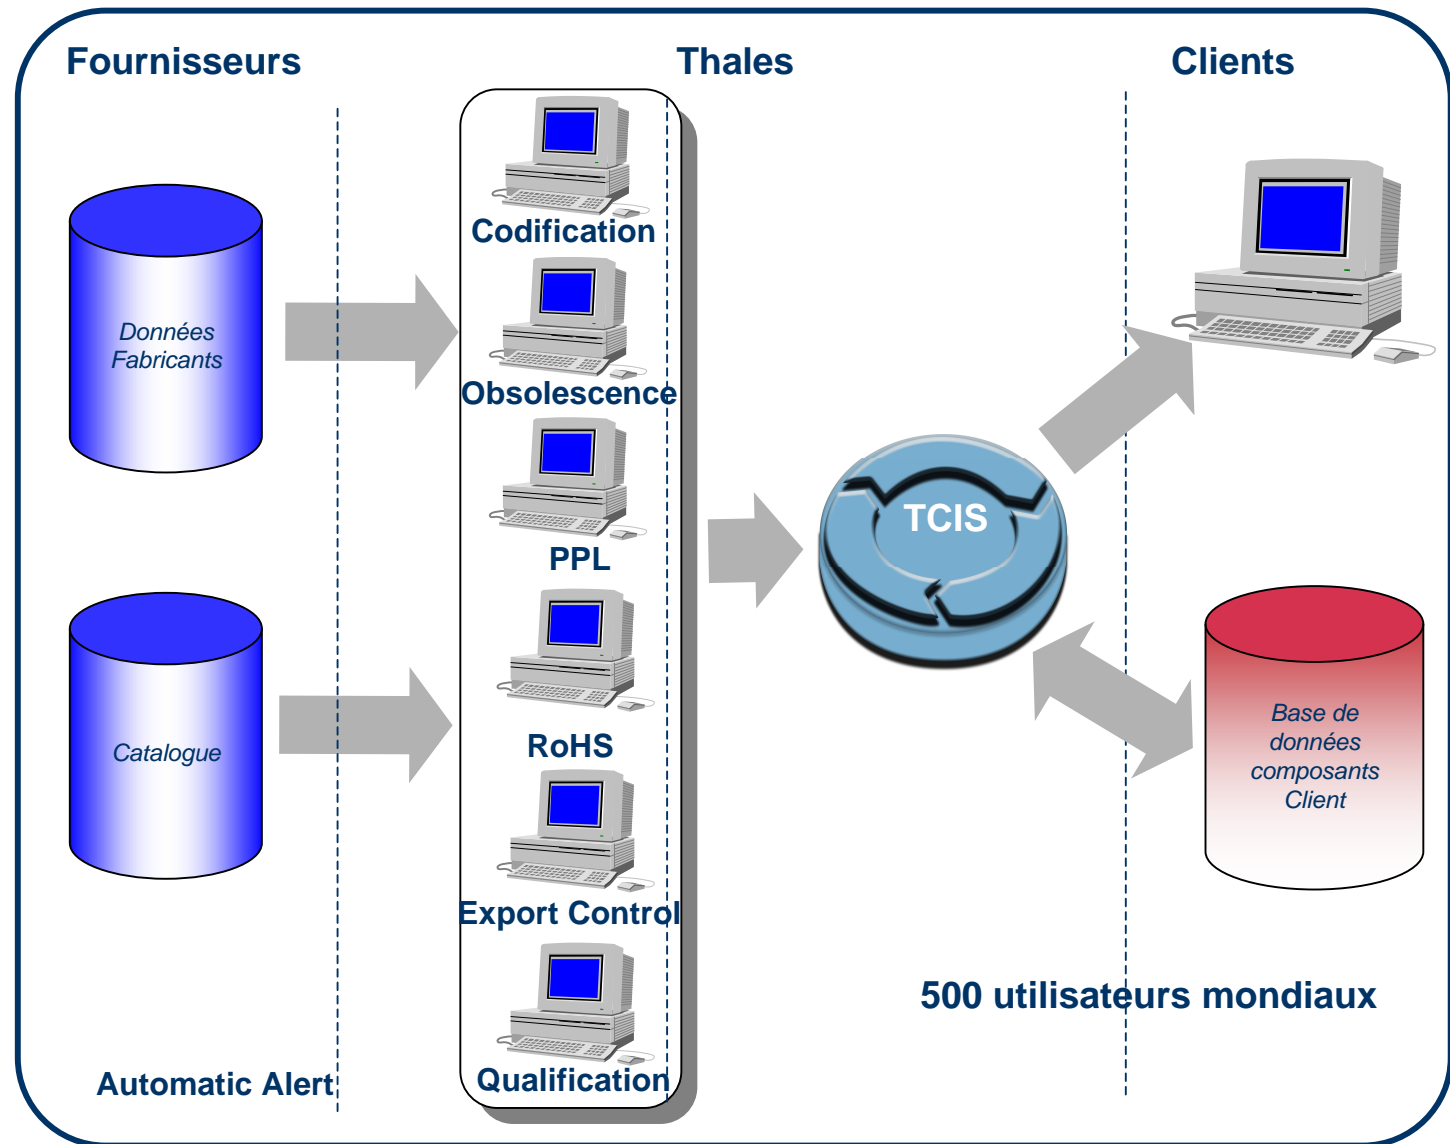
Fournisseurs

Thales

Clients

Données Fabricants

Catalogue

Codification

Obsolescence

PPL

RoHS

Export Control

Qualification

TCIS

Base de données composants Client

500 utilisateurs mondiaux

Automatic Alert